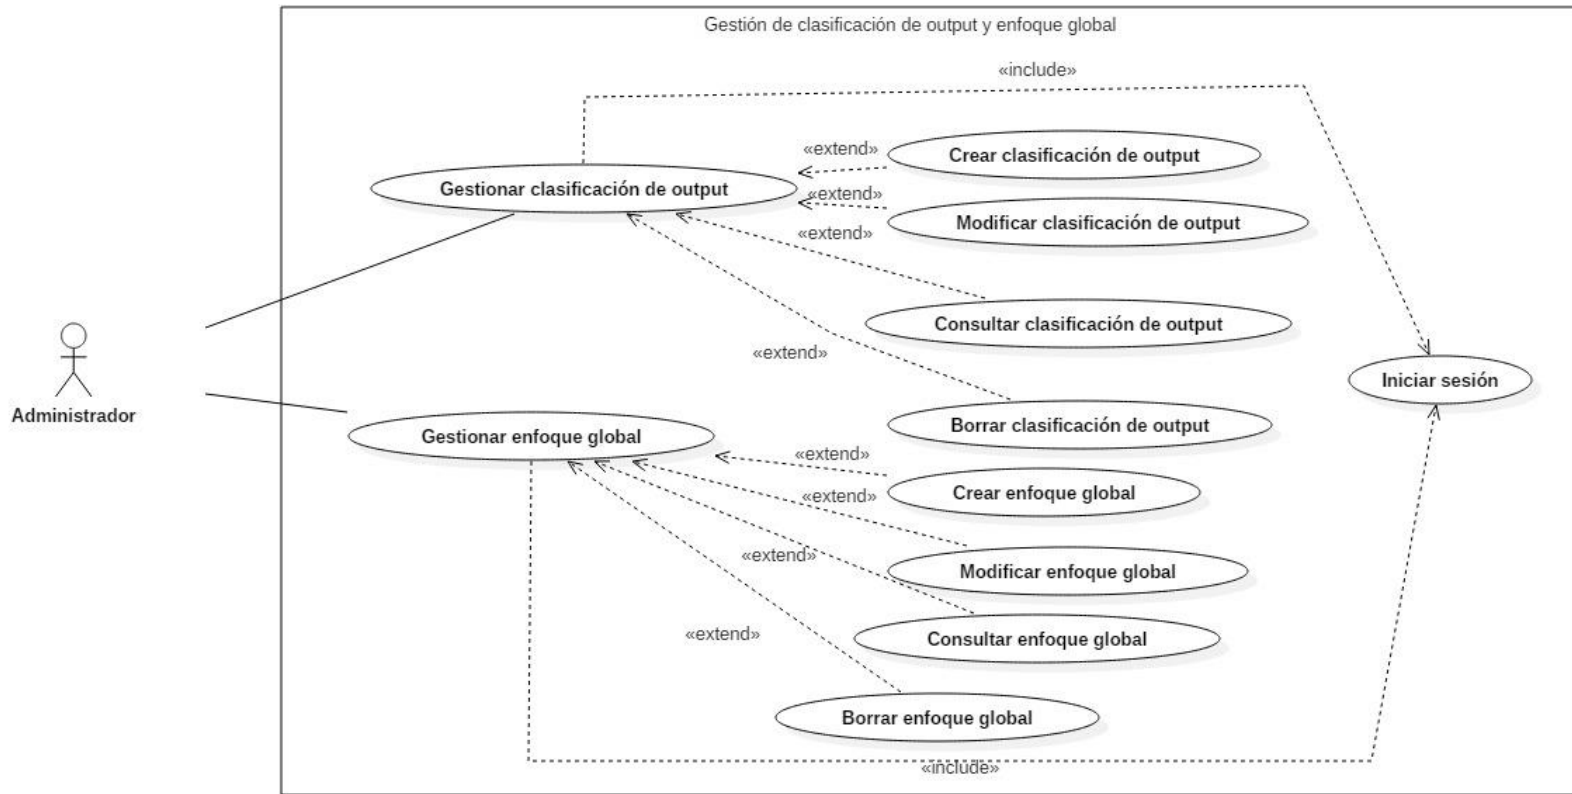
Gestión de clasificación de output y enfoque global

«include»

«extend»

Crear clasificación de output

Gestionar clasificación de output

«extend»

Modificar clasificación de output

«extend»

Consultar clasificación de output

«extend»

Iniciar sesión

Administrador

Borrar clasificación de output

Gestionar enfoque global

«extend»

Crear enfoque global

«extend»

«extend»

Modificar enfoque global

Consultar enfoque global

«extend»

Borrar enfoque global

«include»